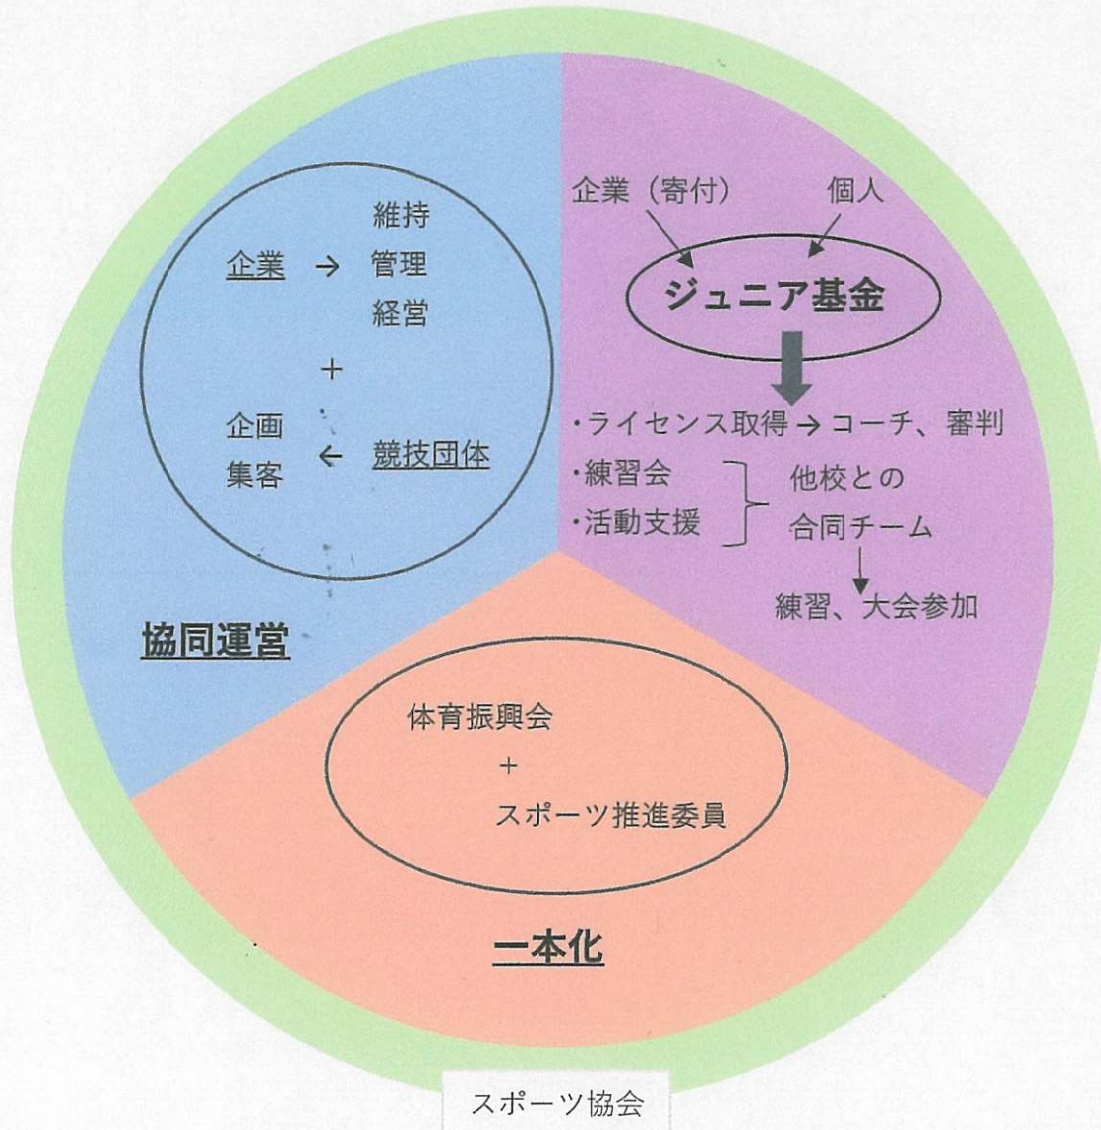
維持
企業 → 管理
経営

＋

企画
集客 ← 競技団体

協同運営

企業（寄付）　個人

ジュニア基金

・ライセンス取得 → コーチ、審判
・練習会
・活動支援
他校との合同チーム
練習、大会参加

体育振興会
＋
スポーツ推進委員

一本化

スポーツ協会